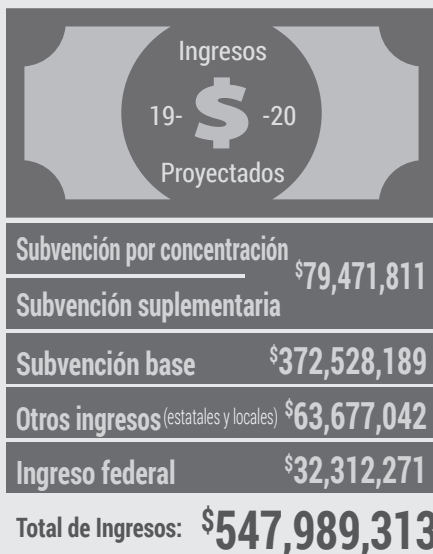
Ingresos

19- $ -20

Proyectados

Subvención por concentración

Subvención suplementaria

$^{\$}$79,471,811

Subvención base $^{\$}$372,528,189

Otros ingresos (estatales y locales) $^{\$}$63,677,042

Ingreso federal $^{\$}$32,312,271

Total de Ingresos: $^{\$}$547,989,313